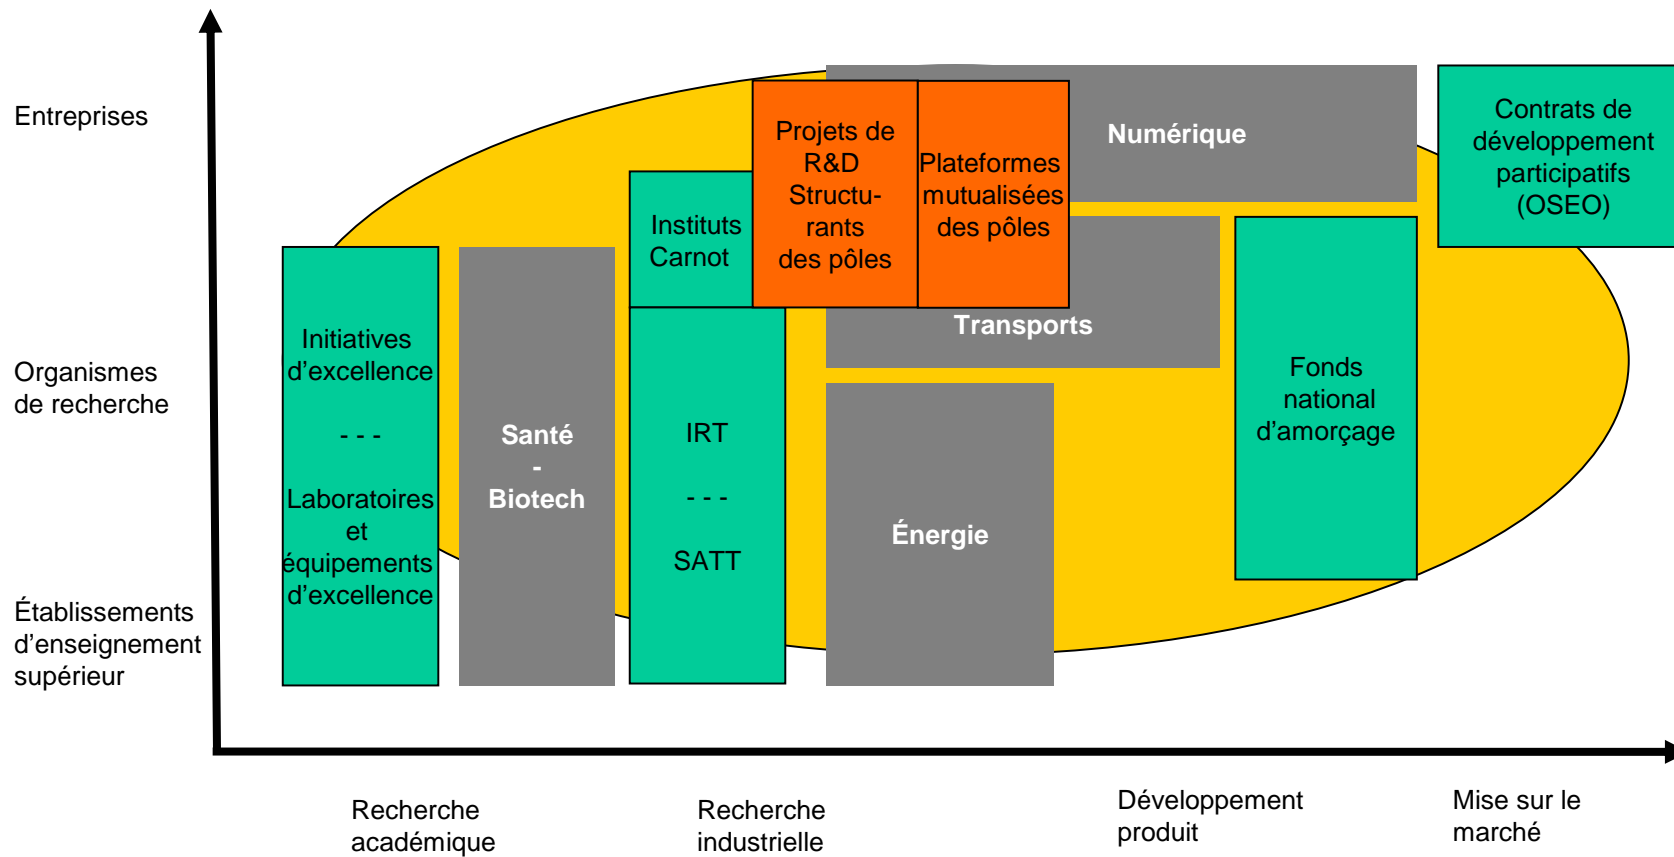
Entreprises

Organismes de recherche

Établissements d'enseignement supérieur

Initiatives d'excellence

- - -

Laboratoires et équipements d'excellence

Santé
-
Biotech

Instituts Carnot

IRT

- - -

SATT

Projets de R&D Structurants des pôles

Plateformes mutualisées des pôles

Numérique

Transports

Énergie

Fonds national d'amorçage

Contrats de développement participatifs (OSEO)

Recherche académique

Recherche industrielle

Développement produit

Mise sur le marché